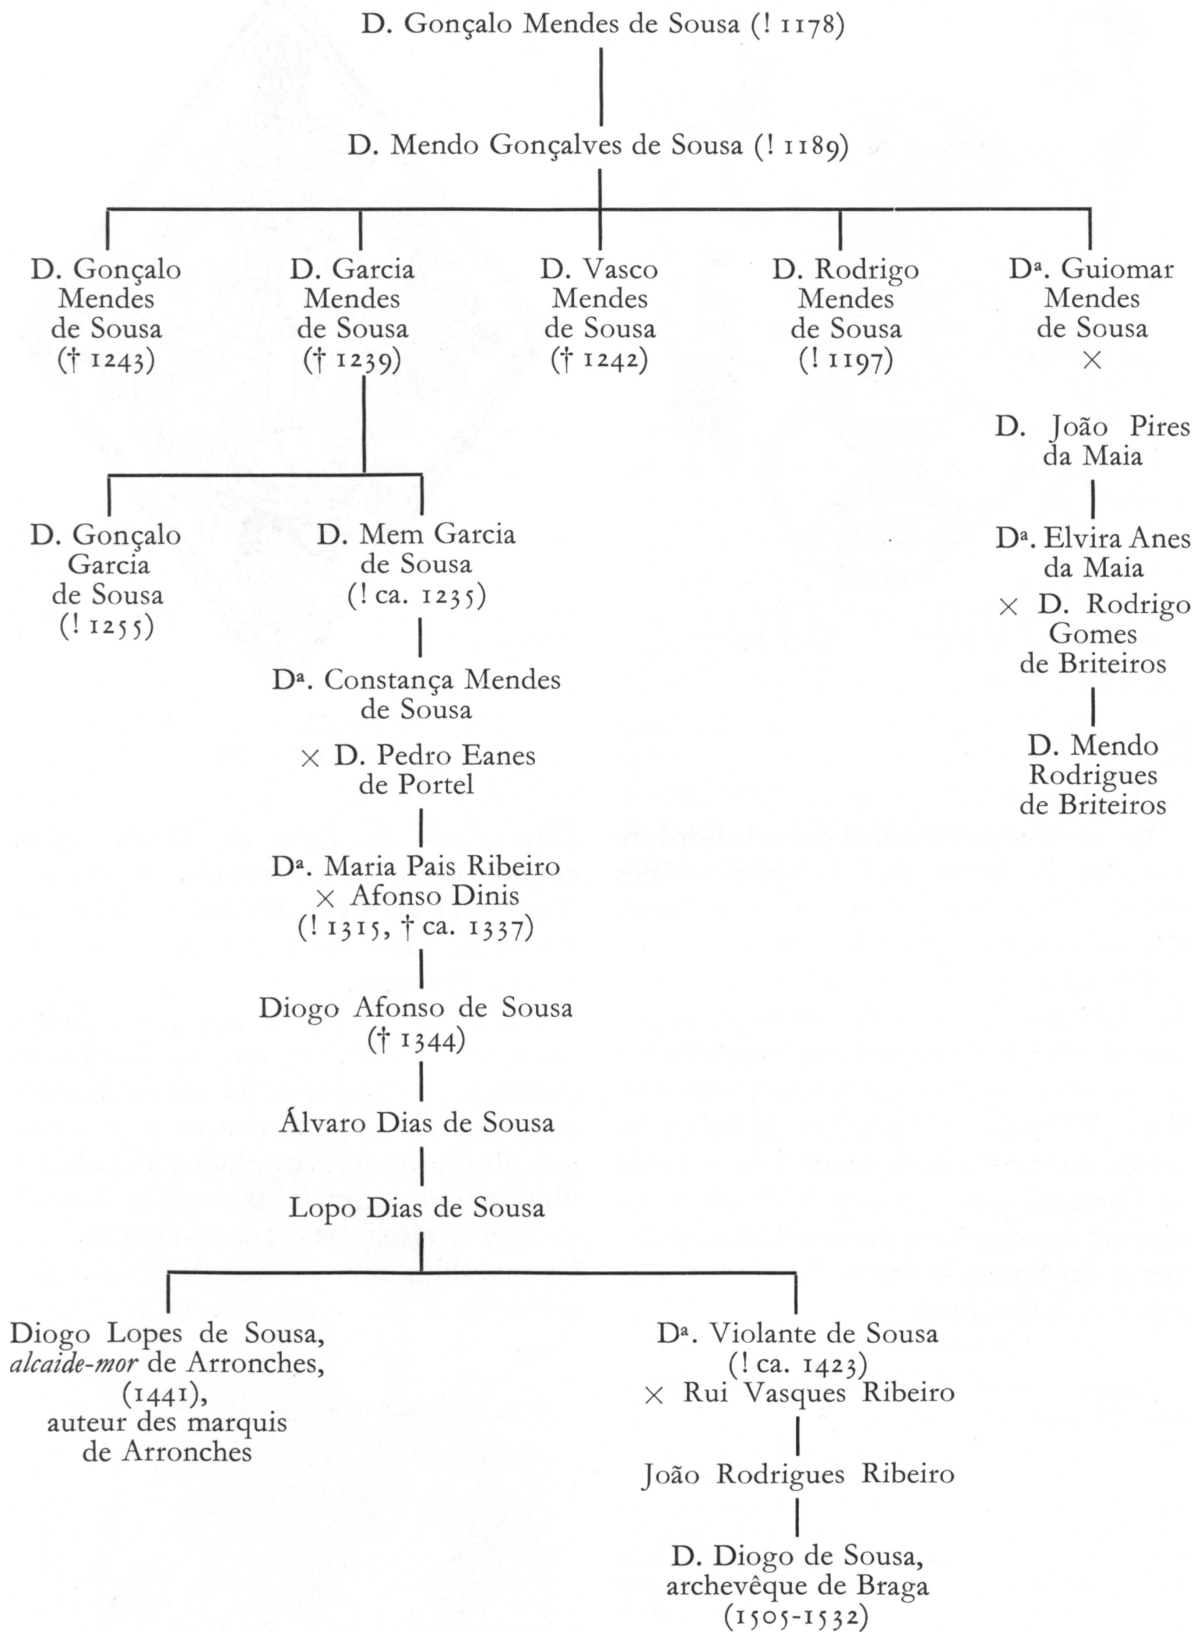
D. Gonçalo Mendes de Sousa (! 1178)

D. Mendo Gonçalves de Sousa (! 1189)

D. Gonçalo Mendes de Sousa († 1243)

D. Garcia Mendes de Sousa († 1239)

D. Vasco Mendes de Sousa († 1242)

D. Rodrigo Mendes de Sousa (! 1197)

Dª. Guiomar Mendes de Sousa ×

D. João Pires da Maia

Dª. Elvira Anes da Maia × D. Rodrigo Gomes de Briteiros

D. Mendo Rodrigues de Briteiros

D. Gonçalo Garcia de Sousa (! 1255)

D. Mem Garcia de Sousa (! ca. 1235)

Dª. Constança Mendes de Sousa

× D. Pedro Eanes de Portel

Dª. Maria Pais Ribeiro × Afonso Dinis (! 1315, † ca. 1337)

Diogo Afonso de Sousa († 1344)

Álvaro Dias de Sousa

Lopo Dias de Sousa

Diogo Lopes de Sousa, *alcaide-mor* de Arronches, (1441), auteur des marquis de Arronches

Dª. Violante de Sousa (! ca. 1423) × Rui Vasques Ribeiro

João Rodrigues Ribeiro

D. Diogo de Sousa, archevêque de Braga (1505-1532)